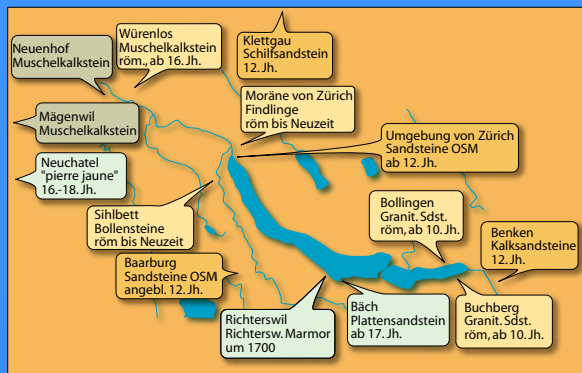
Neuenhof
Muschelkalkstein

Würenlos
Muschelkalkstein
röm., ab 16. Jh.

Klettgau
Schilfsandstein
12. Jh.

Moräne von Zürich
Findlinge
röm bis Neuzeit

Mägenwil
Muschelkalkstein

Umgebung von Zürich
Sandsteine OSM
ab 12. Jh.

Neuchatel
"pierre jaune"
16.-18. Jh.

Sihlbett
Bollensteine
röm bis Neuzeit

Bollingen
Granit. Sdst.
röm, ab 10. Jh.

Benken
Kalksandsteine
12. Jh.

Baarburg
Sandsteine OSM
angebl. 12. Jh.

Richterswil
Richtersw. Marmor
um 1700

Bäch
Plattensandstein
ab 17. Jh.

Buchberg
Granit. Sdst.
röm, ab 10. Jh.